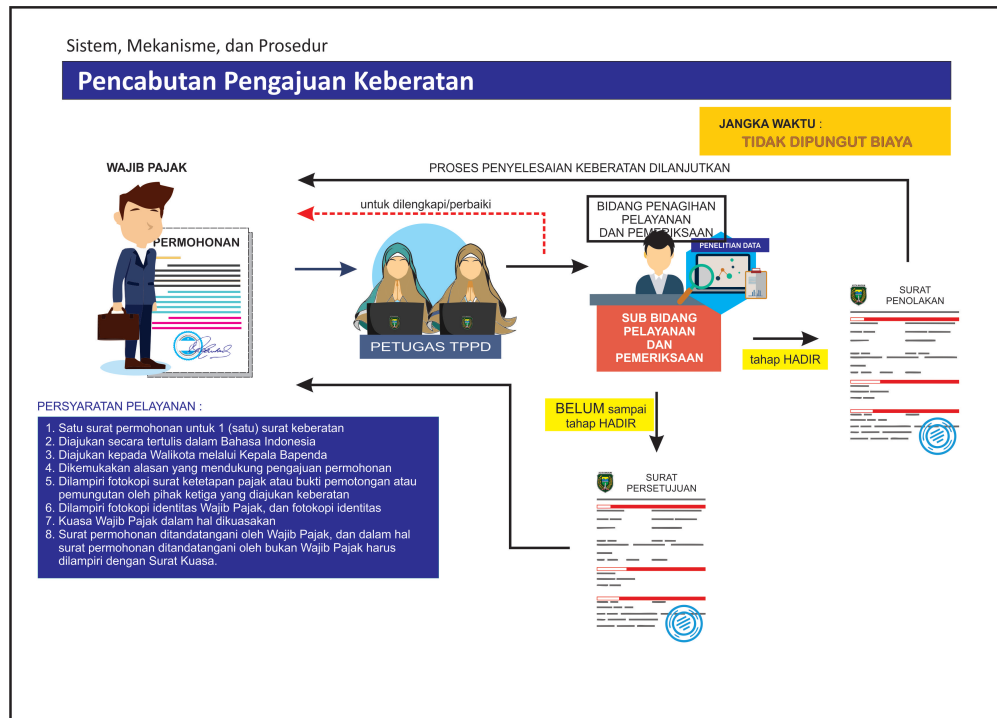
Sistem, Mekanisme, dan Prosedur

Pencabutan Pengajuan Keberatan

JANGKA WAKTU :
TIDAK DIPUNGUT BIAYA

PROSES PENYELESAIAN KEBERATAN DILANJUTKAN

WAJIB PAJAK

PERMOHONAN

untuk dilengkapi/perbaiki

BIDANG PENAGIHAN PELAYANAN DAN PEMERIKSAAN

PENELITIAN DATA

PETUGAS TPPD

SUB BIDANG PELAYANAN DAN PEMERIKSAAN

tahap HADIR

SURAT PENOLAKAN

BELUM sampai tahap HADIR

SURAT PERSETUJUAN

PERSYARATAN PELAYANAN :

1. Satu surat permohonan untuk 1 (satu) surat keberatan
2. Diajukan secara tertulis dalam Bahasa Indonesia
3. Diajukan kepada Walikota melalui Kepala Bapenda
4. Dikemukakan alasan yang mendukung pengajuan permohonan
5. Dilampiri fotokopi surat ketetapan pajak atau bukti pemotongan atau pemungutan oleh pihak ketiga yang diajukan keberatan
6. Dilampiri fotokopi identitas Wajib Pajak, dan fotokopi identitas
7. Kuasa Wajib Pajak dalam hal dikuasakan
8. Surat permohonan ditandatangani oleh Wajib Pajak, dan dalam hal surat permohonan ditandatangani oleh bukan Wajib Pajak harus dilampiri dengan Surat Kuasa.